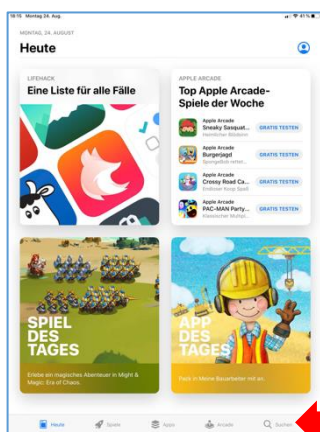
16:15 Montag 24. Aug.

41 %

MONTAG, 24. AUGUST

Heute

LIFEHACK

Eine Liste für alle Fälle

APPLE ARCADE

Top Apple Arcade-Spiele der Woche

Apple Arcade
Sneaky Sasquat...
Heimlicher Bösewicht

GRATIS TESTEN

Apple Arcade
Burgerjagd
SpongeBob rettet...

GRATIS TESTEN

Apple Arcade
Crossy Road Ca...
Endloser Hüpf-Spaß

GRATIS TESTEN

Apple Arcade
PAC-MAN Party...
Klassischer Multipl...

GRATIS TESTEN

SPIEL DES TAGES

Erlebe ein magisches Abenteuer in Might & Magic: Era of Chaos.

APP DES TAGES

Pack in Meine Baustelle mit an.

Heute

Spiele

Apps

Arcade

Suchen